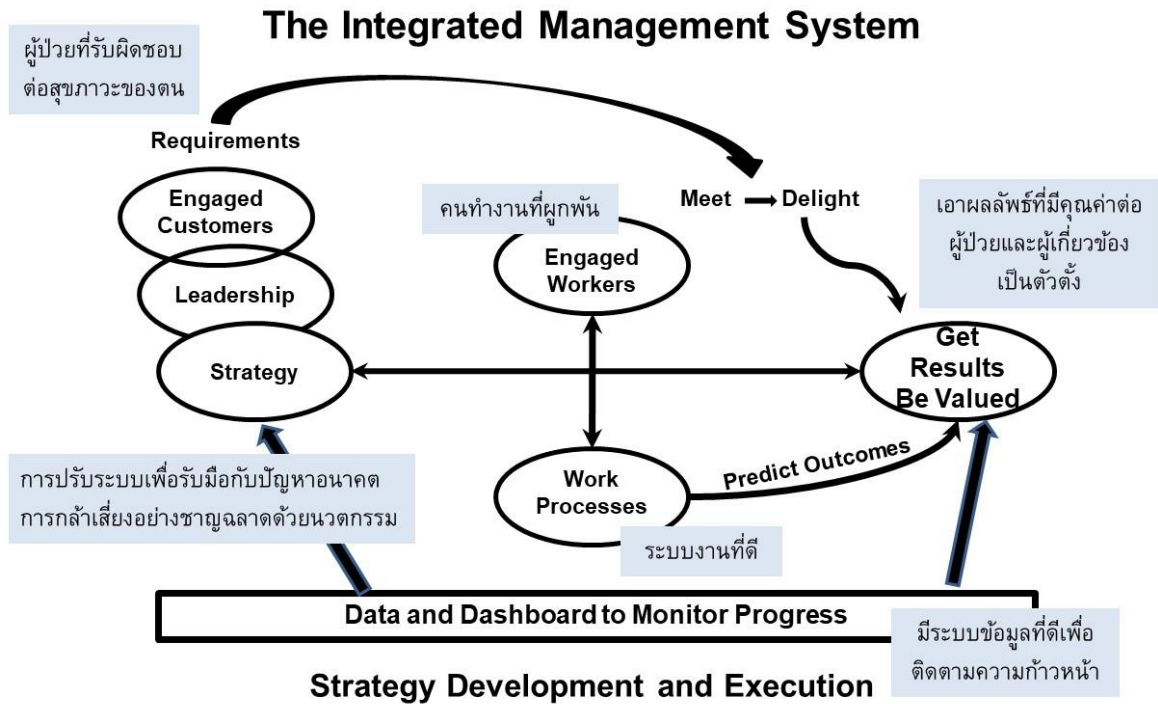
The Integrated Management System

ผู้ป่วยที่รับผิดชอบต่อสุขภาวะของตน

Requirements

Meet → Delight

Engaged Customers

Leadership

Strategy

คนทำงานที่ผูกพัน

Engaged Workers

เอาผลลัพธ์ที่มีคุณค่าต่อผู้ป่วยและผู้เกี่ยวข้องเป็นตัวตั้ง

Get Results Be Valued

การปรับระบบเพื่อรับมือกับปัญหาอนาคต การกล้าเสี่ยงอย่างชาญฉลาดด้วยนวตกรรม

Work Processes

Predict Outcomes

ระบบงานที่ดี

Data and Dashboard to Monitor Progress

มีระบบข้อมูลที่ดีเพื่อติดตามความก้าวหน้า

Strategy Development and Execution